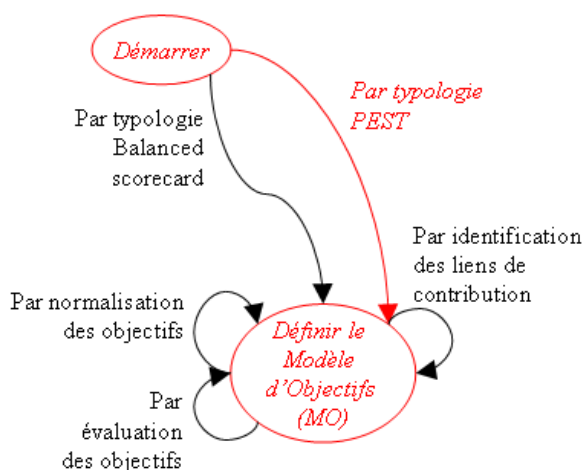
Démarrer

Par typologie PEST

Par typologie Balanced scorecard

Par identification des liens de contribution

Par normalisation des objectifs

Définir le Modèle d'Objectifs (MO)

Par évaluation des objectifs